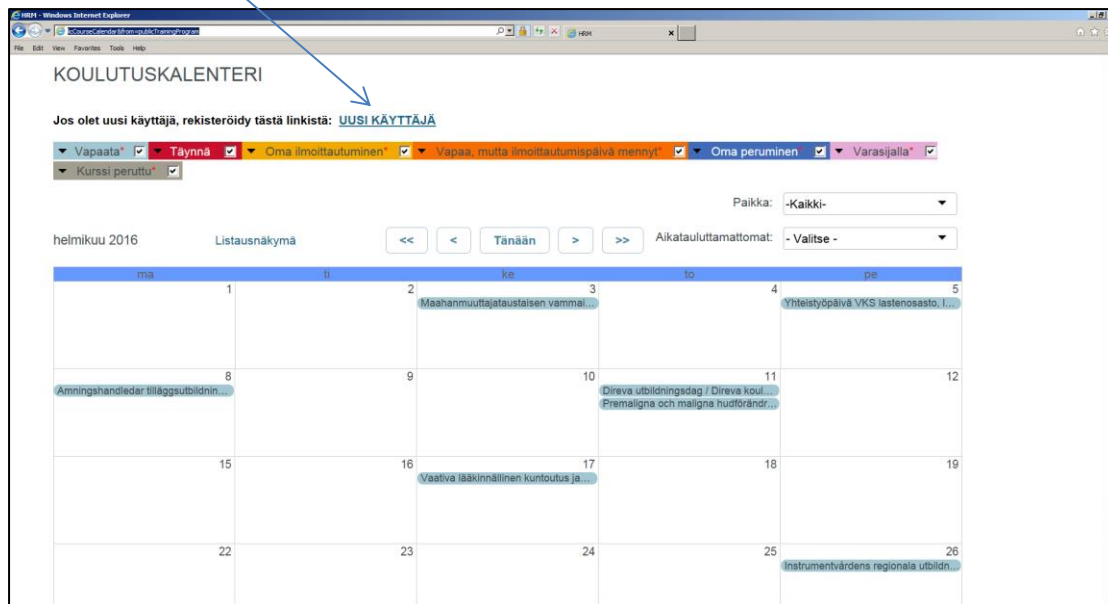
HRM - Windows Internet Explorer

/CourseCalendar&from=publicTrainingProgram

HRM

File Edit View Favorites Tools Help

KOULUTUSKALENTERI

Jos olet uusi käyttäjä, rekisteröidy tästä linkistä: UUSI KÄYTTÄJÄ

Vapaata* Täynnä Oma ilmoittautuminen* Vapaa, mutta ilmoittautumispäivä mennyt* Oma peruminen* Varasijalla* Kurssi peruttu*

Paikka: -Kaikki-

helmikuu 2016 Listausnäkymä << < Tänään > >> Aikatauluttamattomat: - Valitse -

| ma | ti | ke | to | pe |
|---|---|---|---|---|
| 1 | 2 | 3 Maahanmuuttajataustaisen vammai... | 4 | 5 Yhteistyöpäivä VKS lastenosasto, I... |
| 8 Amningshandledar tilläggsutbildnin... | 9 | 10 | 11 Direva utbildningsdag / Direva koul... Premaligna och maligna hudförändr... | 12 |
| 15 | 16 | 17 Vaativa lääkinnällinen kuntoutus ja... | 18 | 19 |
| 22 | 23 | 24 | 25 | 26 Instrumentvårdens regionala utbildn... |